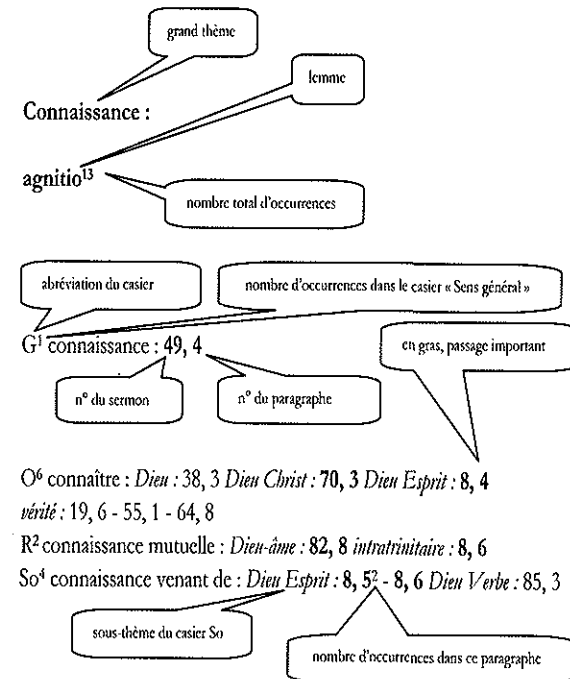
grand thème

lemme

Connaissance :

agnitio$^{13}$

nombre total d'occurrences

abréviation du casier

nombre d'occurrences dans le casier « Sens général »

G$^{1}$ connaissance : **49, 4**

en gras, passage important

n° du sermon

n° du paragraphe

O$^{6}$ connaître : *Dieu* : 38, 3 *Dieu Christ* : **70, 3** *Dieu Esprit* : 8, 4 *vérité* : 19, 6 - 55, 1 - 64, 8

R$^{2}$ connaissance mutuelle : *Dieu-âme* : **82, 8** *intratrinitaire* : 8, 6

So$^{4}$ connaissance venant de : *Dieu Esprit* : **8, 5**$^{2}$ - **8, 6** *Dieu Verbe* : 85, 3

sous-thème du casier So

nombre d'occurrences dans ce paragraphe